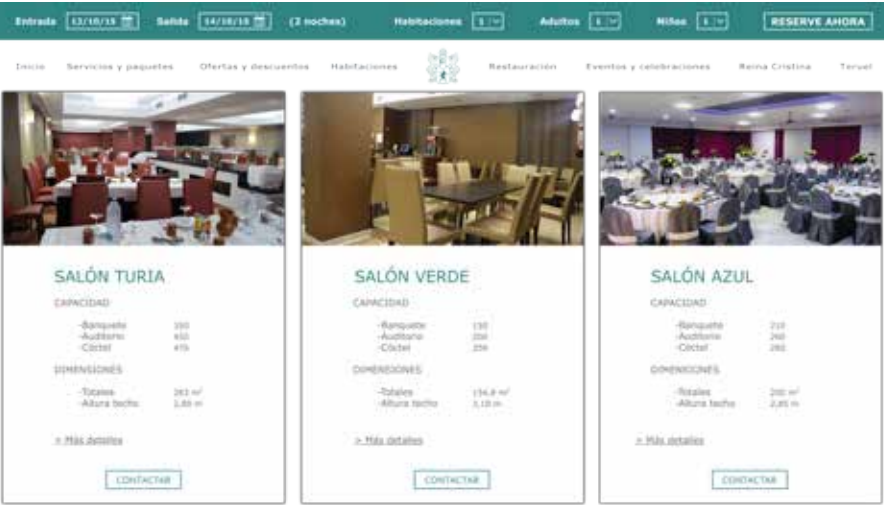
Entrada 13/10/15 Salida 14/10/15 (2 noches) Habitaciones 1 Adultos 1 Niños 1 RESERVE AHORA

Inicio Servicios y paquetes Ofertas y descuentos Habitaciones Restauración Eventos y celebraciones Reina Cristina Teruel

SALÓN TURIA

CAPACIDAD

-Banquete 350
-Auditorio 450
-Cóctel 470

DIMENSIONES

-Totales 383 m²
-Altura techo 2,80 m

> Más detalles

CONTACTAR

SALÓN VERDE

CAPACIDAD

-Banquete 150
-Auditorio 200
-Cóctel 200

DIMENSIONES

-Totales 154,8 m²
-Altura techo 3,10 m

> Más detalles

CONTACTAR

SALÓN AZUL

CAPACIDAD

-Banquete 210
-Auditorio 260
-Cóctel 260

DIMENSIONES

-Totales 200 m²
-Altura techo 2,85 m

> Más detalles

CONTACTAR